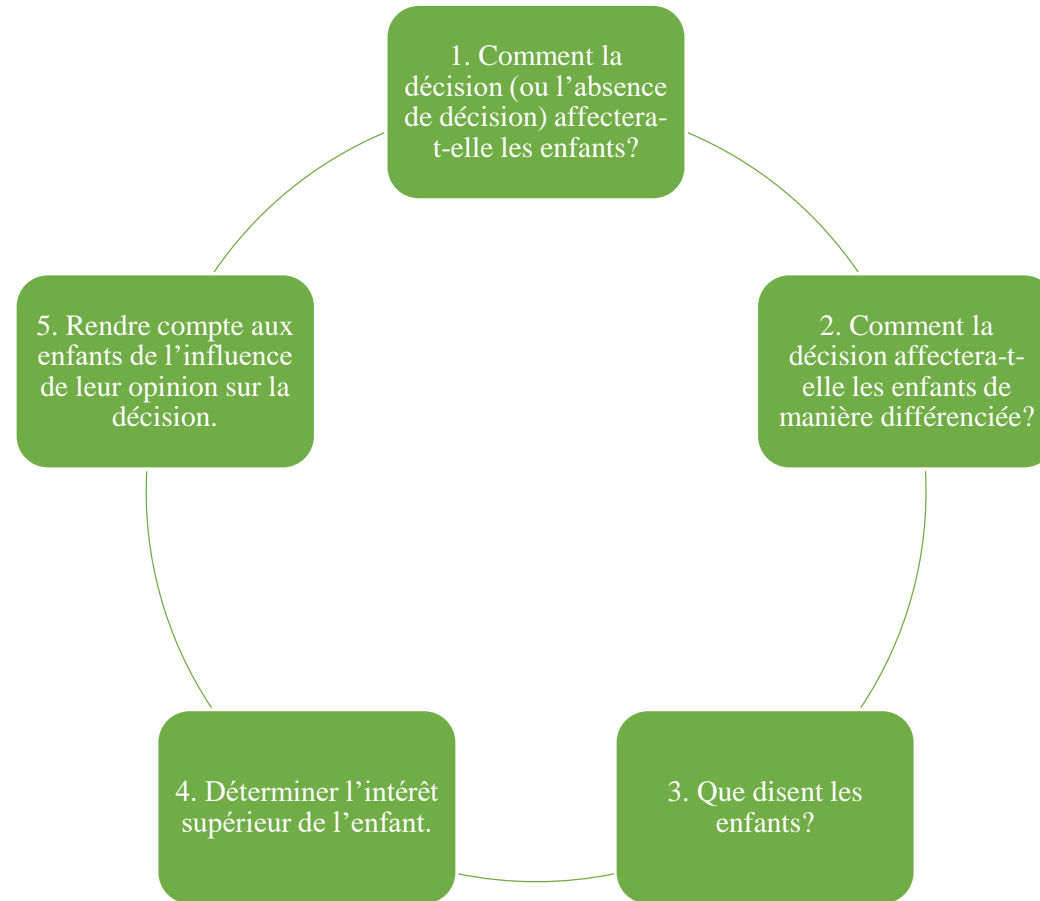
1. Comment la décision (ou l’absence de décision) affectera-t-elle les enfants?

2. Comment la décision affectera-t-elle les enfants de manière différenciée?

3. Que disent les enfants?

4. Déterminer l’intérêt supérieur de l’enfant.

5. Rendre compte aux enfants de l’influence de leur opinion sur la décision.